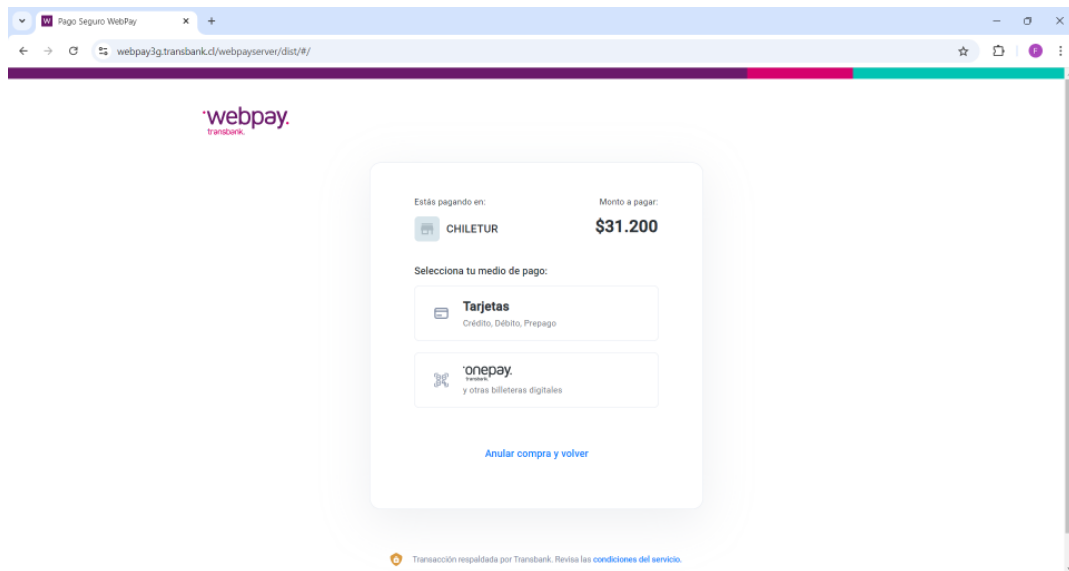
W Pago Seguro WebPay ×  +

webpay3g.transbank.cl/webpayserver/dist/#/

F

·webpay.
transbank.

Estás pagando en:
CHILETUR

Monto a pagar:
$31.200

Selecciona tu medio de pago:

Tarjetas
Crédito, Débito, Prepago

·onepay.
transbank.
y otras billeteras digitales

Anular compra y volver

Transacción respaldada por Transbank. Revisa las condiciones del servicio.